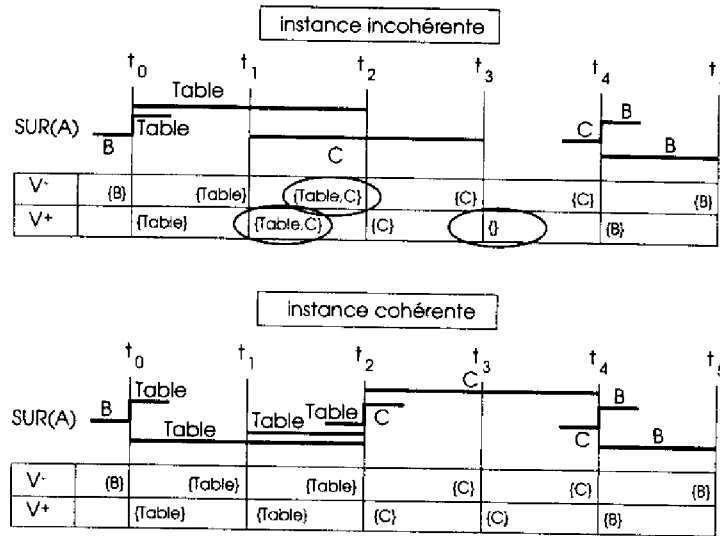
instance incohérente

$t_0$ $t_1$ $t_2$ $t_3$ $t_4$ $t_5$

SUR(A)

B Table Table C C B B

| V⁻ | {B} | {Table} | {Table,C} | {C} | {C} | {B} |
|---|---|---|---|---|---|---|
| V⁺ | | {Table} | {Table,C} | {C} | {} | {B} |

instance cohérente

$t_0$ $t_1$ $t_2$ $t_3$ $t_4$ $t_5$

SUR(A)

B Table Table Table Table C C C B B

| V⁻ | {B} | {Table} | {Table} | {C} | {C} | {B} |
|---|---|---|---|---|---|---|
| V⁺ | | {Table} | {Table} | {C} | {C} | {B} |